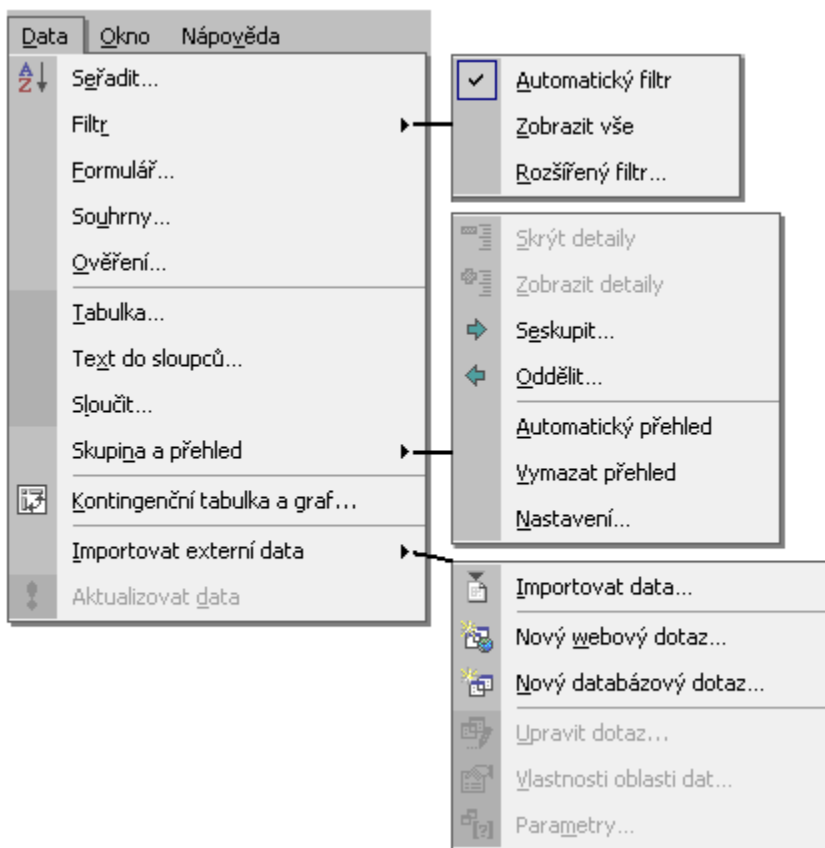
Data Okno Nápověda

Seřadit...
Filtr
Formulář...
Souhrny...
Ověření...
Tabulka...
Text do sloupců...
Sloučit...
Skupina a přehled
Kontingenční tabulka a graf...
Importovat externí data
Aktualizovat data

Automatický filtr
Zobrazit vše
Rozšířený filtr...

Skrýt detaily
Zobrazit detaily
Seskupit...
Oddělit...
Automatický přehled
Vymazat přehled
Nastavení...

Importovat data...
Nový webový dotaz...
Nový databázový dotaz...
Upravit dotaz...
Vlastnosti oblasti dat...
Parametry...